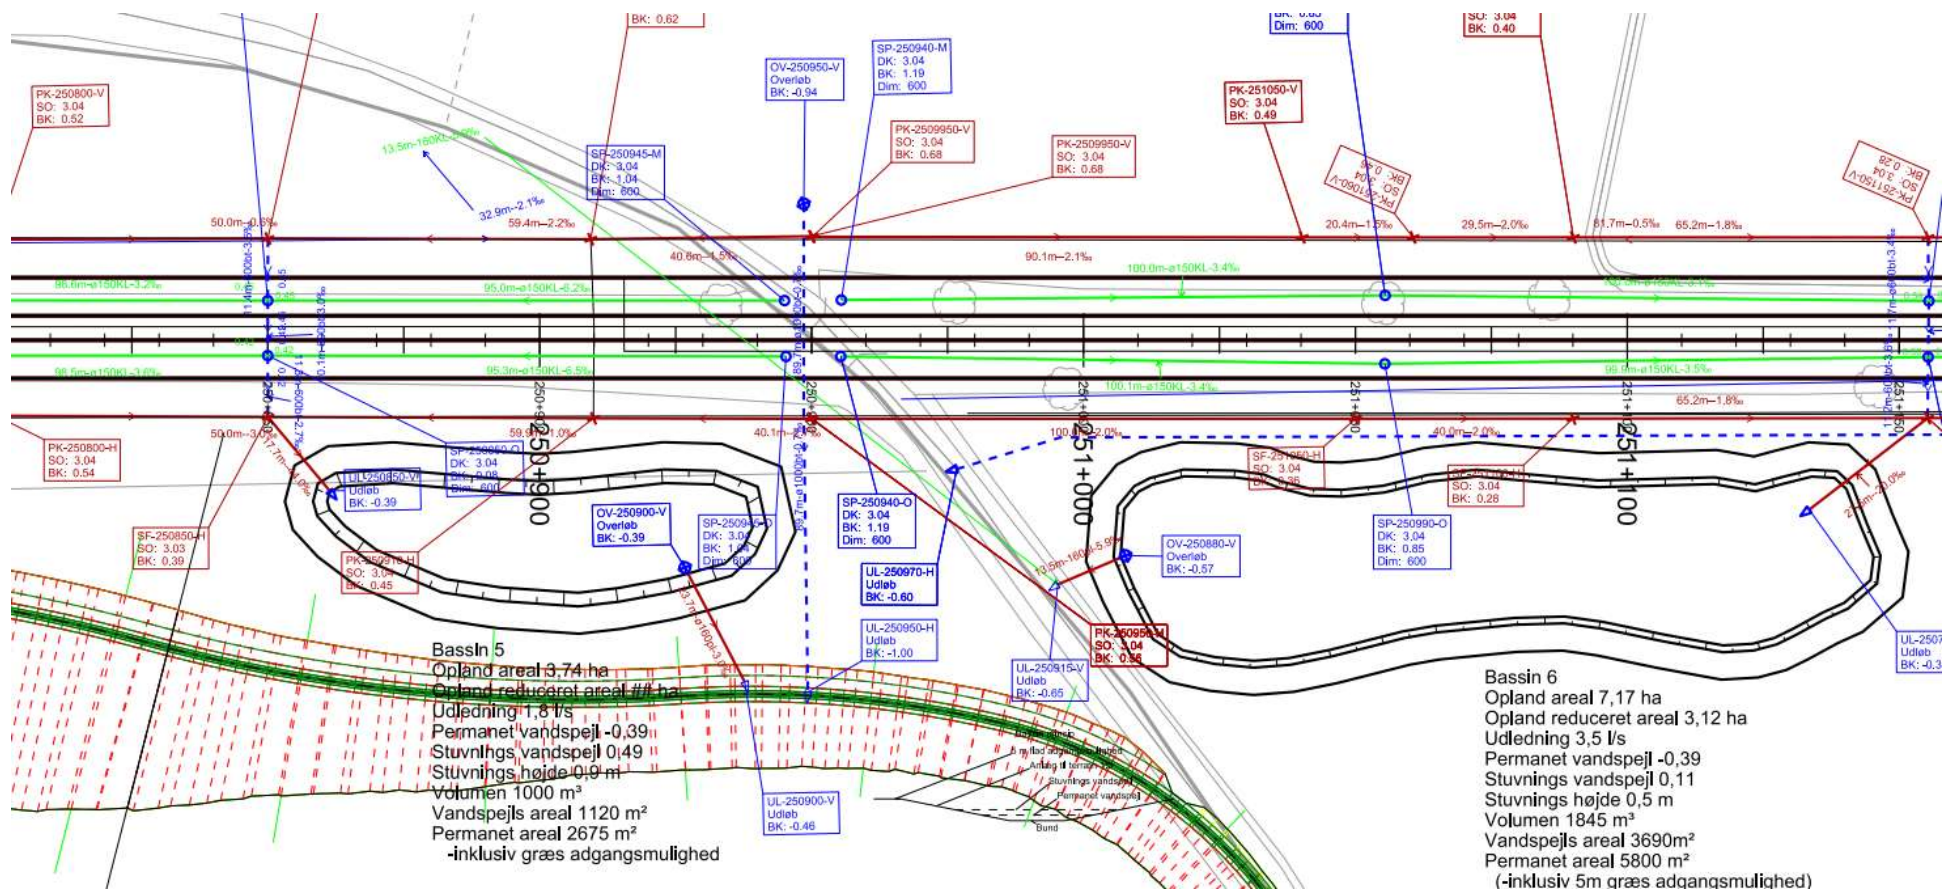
BK: 0.62

PK-250800-V
SO: 3.04
BK: 0.52

OV-250950-V
Overløb
BK: -0.94

SP-250940-M
DK: 3.04
BK: 1.19
Dim: 600

BK: 0.85
Dim: 600

SO: 3.04
BK: 0.40

PK-251050-V
SO: 3.04
BK: 0.49

PK-2509950-V
SO: 3.04
BK: 0.68

PK-2509950-V
SO: 3.04
BK: 0.68

SP-250945-M
DK: 3.04
BK: 1.04
Dim: 600

PK-251060-V
SO: 3.04
BK: 0.56

PK-251150-V
SO: 3.04
BK: 0.28

13.5m-160KL-5.0‰
32.9m-2.1‰
50.0m-0.6‰
59.4m-2.2‰
20.4m-1.5‰
29.5m-2.0‰
81.7m-0.5‰
65.2m-1.8‰
40.6m-1.5‰
90.1m-2.1‰
100.0m-ø150KL-3.4‰
98.6m-ø150KL-3.2‰
95.0m-ø150KL-6.2‰
98.5m-ø150KL-3.6‰
95.3m-ø150KL-6.5‰
100.1m-ø150KL-3.4‰
99.9m-ø150KL-3.5‰
65.2m-1.8‰
50.0m-3.0‰
59.9m-1.0‰
40.1m-4.7‰
100.0m-2.0‰
40.0m-2.0‰

250+900
251+000
251+100

PK-250800-H
SO: 3.04
BK: 0.54

UL-250850-V
Udløb
BK: -0.39

SP-250850-O
DK: 3.04
BK: 0.08
Dim: 600

SF-250850-H
SO: 3.03
BK: 0.39

PK-250910-H
SO: 3.04
BK: 0.45

OV-250900-V
Overløb
BK: -0.39

SP-250940-O
DK: 3.04
BK: 1.04
Dim: 600

SP-250940-O
DK: 3.04
BK: 1.19
Dim: 600

UL-250970-H
Udløb
BK: -0.60

UL-250950-H
Udløb
BK: -1.00

SF-251050-H
SO: 3.04
BK: 0.86

SF-251100-H
SO: 3.04
BK: 0.28

SP-250990-O
DK: 3.04
BK: 0.85
Dim: 600

OV-250880-V
Overløb
BK: -0.57

PK-250950-H
SO: 3.04
BK: 0.56

UL-250915-V
Udløb
BK: -0.65

UL-2507
Udløb
BK: -0.3

13.7m-ø160pl-3.0‰
13.5m-160KL-5.9‰

Bassin 5
Opland areal 3,74 ha
Opland reduceret areal ## ha
Udledning 1,8 l/s
Permanet vandspejl -0,39
Stuvnings vandspejl 0,49
Stuvnings højde 0,9 m
Volumen 1000 m³
Vandspejls areal 1120 m²
Permanet areal 2675 m²
-inklusiv græs adgangsmulighed

UL-250900-V
Udløb
BK: -0.46

Bassin 6
Opland areal 7,17 ha
Opland reduceret areal 3,12 ha
Udledning 3,5 l/s
Permanet vandspejl -0,39
Stuvnings vandspejl 0,11
Stuvnings højde 0,5 m
Volumen 1845 m³
Vandspejls areal 3690m²
Permanet areal 5800 m²
(-inklusiv 5m græs adgangsmulighed)

Stuvnings vandspejl
Permanet vandspejl
Bund